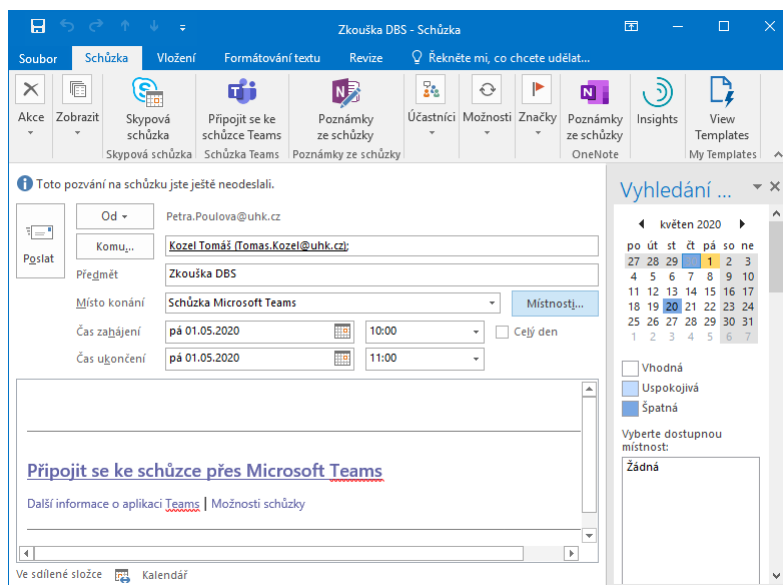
Zkouška DBS - Schůzka

Soubor Schůzka Vložení Formátování textu Revize Řekněte mi, co chcete udělat...

Akce Zobrazit Skypová schůzka Připojit se ke schůzce Teams Poznámky ze schůzky Účastníci Možnosti Značky Poznámky ze schůzky Insights View Templates

Skypová schůzka Schůzka Teams Poznámky ze schůzky OneNote My Templates

Toto pozvání na schůzku jste ještě neodeslali.

Poslat

Od ▾ Petra.Poulova@uhk.cz

Komu... Kozel Tomáš (Tomas.Kozel@uhk.cz);

Předmět Zkouška DBS

Místo konání Schůzka Microsoft Teams Místnosti...

Čas zahájení pá 01.05.2020 10:00 Celý den

Čas ukončení pá 01.05.2020 11:00

Připojit se ke schůzce přes Microsoft Teams

Další informace o aplikaci Teams | Možnosti schůzky

Ve sdílené složce Kalendář

Vyhledání ...

květen 2020

| po | út | st | čt | pá | so | ne |
|---|---|---|---|---|---|---|
| 27 | 28 | 29 | 30 | 1 | 2 | 3 |
| 4 | 5 | 6 | 7 | 8 | 9 | 10 |
| 11 | 12 | 13 | 14 | 15 | 16 | 17 |
| 18 | 19 | 20 | 21 | 22 | 23 | 24 |
| 25 | 26 | 27 | 28 | 29 | 30 | 31 |
| 1 | 2 | 3 | 4 | 5 | 6 | 7 |

Vhodná
Uspokojivá
Špatná

Vyberte dostupnou místnost:
Žádná